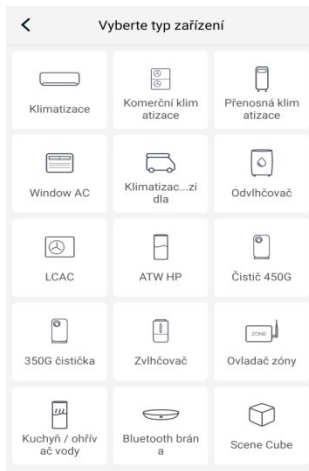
<

Vyberte typ zařízení

Klimatizace

Komerční klim atizace

Přenosná klim atizace

Window AC

Klimatizac...zi dla

Odvlhčovač

LCAC

ATW HP

Čistič 450G

350G čistička

Zvlhčovač

ZONE

Ovladač zóny

Kuchyň / ohřív ač vody

Bluetooth brán a

Scene Cube